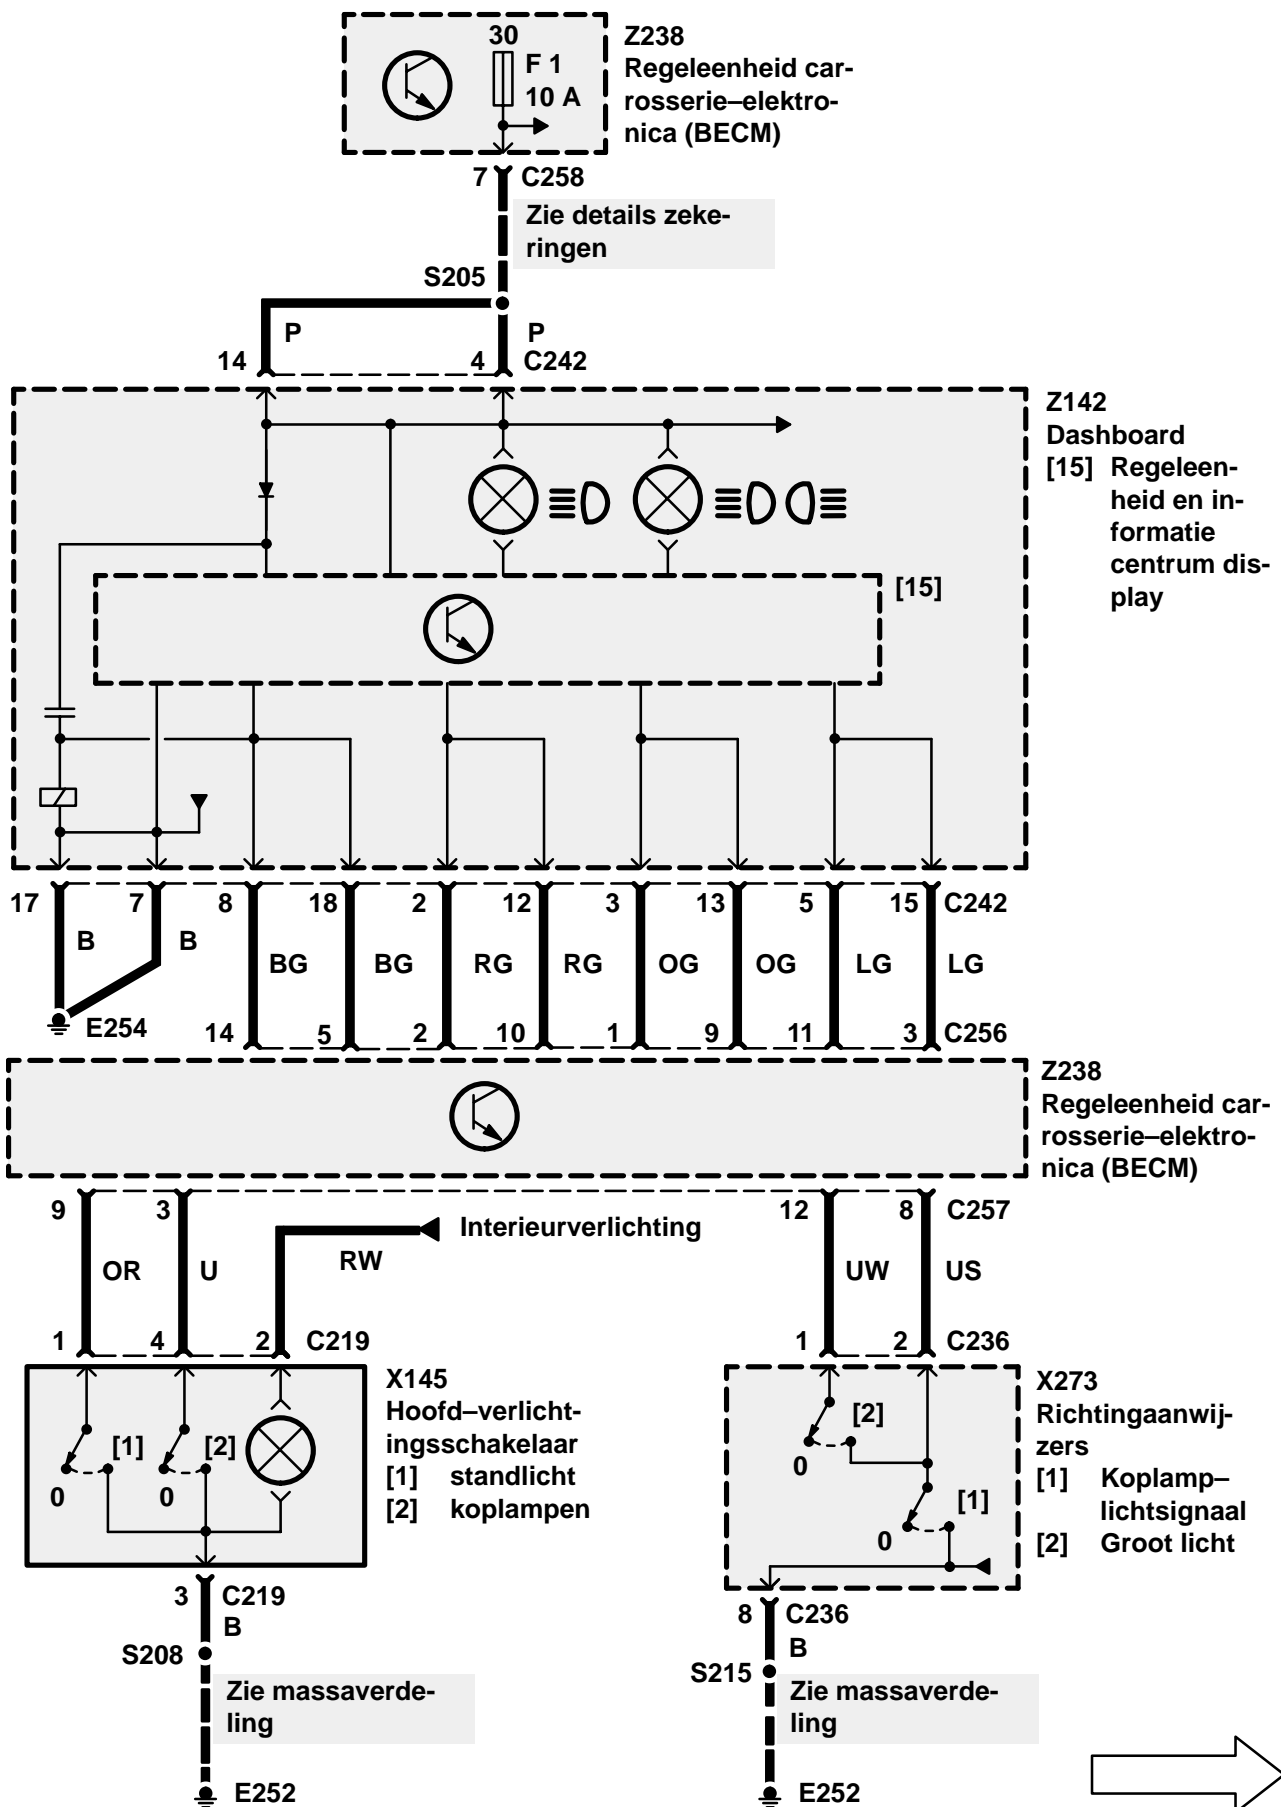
30
F 1
10 A

Z238
Regeleenheid carrosserie–elektronica (BECM)

7 C258

Zie details zekeringen

S205

P
P

14 4 C242

Z142
Dashboard
[15] Regeleenheid en informatie centrum display

[15]

17 7 8 18 2 12 3 13 5 15 C242

B B BG BG RG RG OG OG LG LG

E254

14 5 2 10 1 9 11 3 C256

Z238
Regeleenheid carrosserie–elektronica (BECM)

9 3 12 8 C257

Interieurverlichting

OR U RW UW US

1 4 2 C219 1 2 C236

X145
Hoofd–verlichtingsschakelaar
[1] standlicht
[2] koplampen

[1] [2]
0 0

X273
Richtingaanwijzers
[1] Koplamp–lichtsignaal
[2] Groot licht

[2]
0
[1]
0

3 C219
B

S208

Zie massaverdeling

E252

8 C236
B

S215

Zie massaverdeling

E252